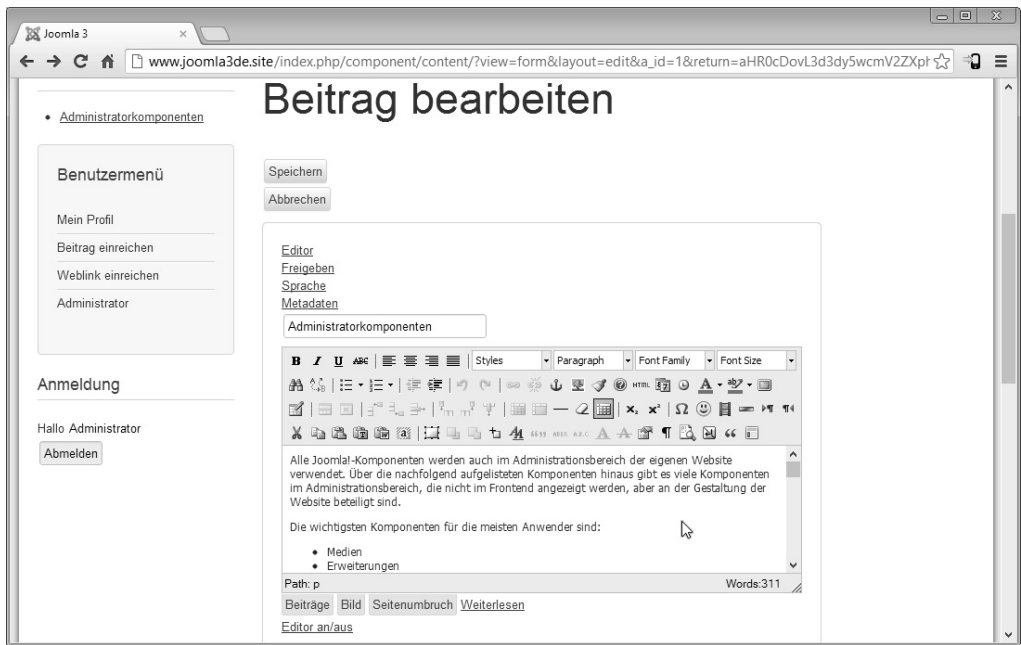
Joomla 3

www.joomla3de.site/index.php/component/content/?view=form&layout=edit&a_id=1&return=aHR0cDovL3d3dy5wcmV2ZXPl

• Administratorkomponenten

Benutzermenü

Mein Profil
Beitrag einreichen
Weblink einreichen
Administrator

Anmeldung

Hallo Administrator

Abmelden

Beitrag bearbeiten

Speichern

Abbrechen

Editor
Freigeben
Sprache
Metadaten

Administratorkomponenten

B I U ABC Styles Paragraph Font Family Font Size

Alle Joomla!-Komponenten werden auch im Administrationsbereich der eigenen Website verwendet. Über die nachfolgend aufgelisteten Komponenten hinaus gibt es viele Komponenten im Administrationsbereich, die nicht im Frontend angezeigt werden, aber an der Gestaltung der Website beteiligt sind.

Die wichtigsten Komponenten für die meisten Anwender sind:

• Medien
• Erweiterungen

Path: p

Words:311

Beiträge Bild Seitenumbruch Weiterlesen

Editor an/aus